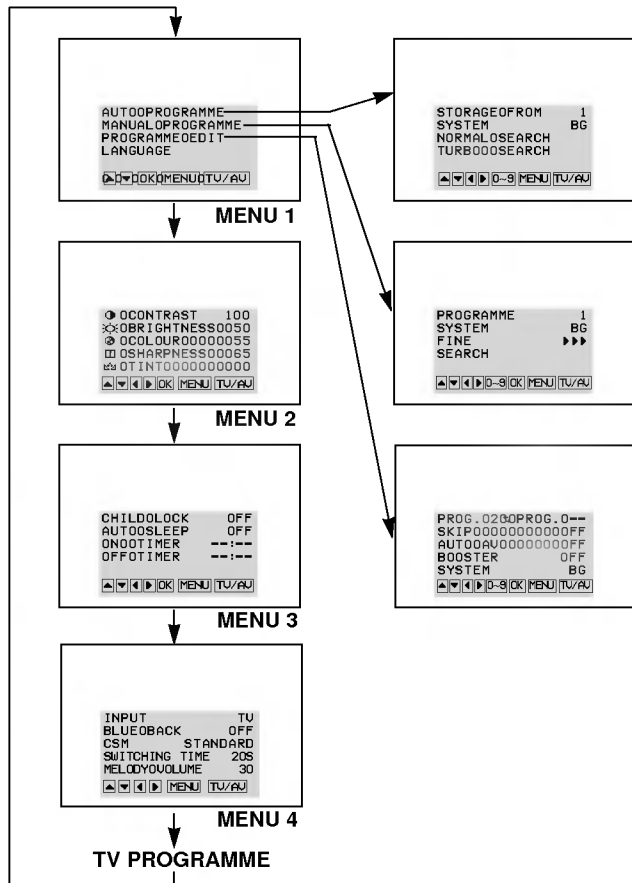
AUTOOPROGRAMME
MANUALOPROGRAMME
PROGRAMMEOEDIT
LANGUAGE
OK MENU TV/AV

MENU 1

STORAGEOFROM 1
SYSTEM BG
NORMALOSEARCH
TURBOOOSEARCH
0~9 MENU TV/AV

OCONTRAST 100
OBRIGHTNESS0050
OCOLOUR00000055
OSHARPNESS0065
OTINT000000000
OK MENU TV/AV

MENU 2

PROGRAMME 1
SYSTEM BG
FINE ▶▶▶
SEARCH
0~9 OK MENU TV/AV

CHILDOLOCK OFF
AUTOOSLEEP OFF
ONOOTIMER --:--
OFFOTIMER --:--
OK MENU TV/AV

MENU 3

PROG.02OOPROG.0--
SKIPOOOOOOOOOOFF
AUTOOAVOOOOOOOFF
BOOSTER OFF
SYSTEM BG
0~9 OK MENU TV/AV

INPUT TV
BLUEOBACK OFF
CSM STANDARD
SWITCHING TIME 20S
MELODYOVOLUME 30
MENU TV/AV

MENU 4

TV PROGRAMME